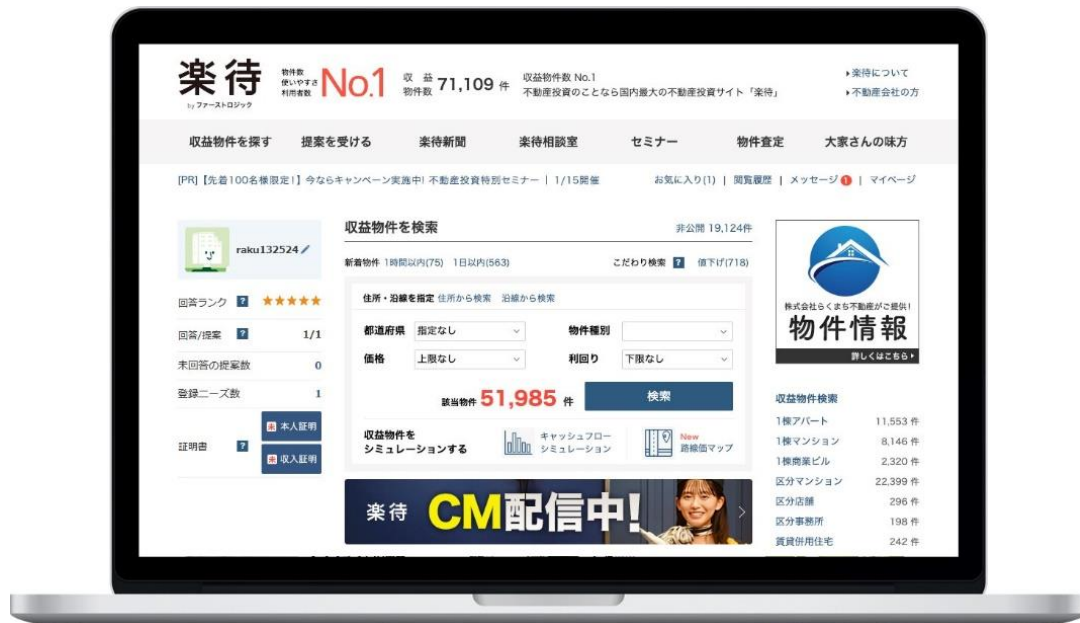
楽待 by ファーストロジック

物件数 使いやすさ 利用者数 No.1

収益物件数 71,109 件

収益物件数 No.1
不動産投資のことなら国内最大の不動産投資サイト「楽待」

▸楽待について
▸不動産会社の方

収益物件を探す　提案を受ける　楽待新聞　楽待相談室　セミナー　物件査定　大家さんの味方

[PR]【先着100名様限定！】今ならキャンペーン実施中! 不動産投資特別セミナー ｜ 1/15開催

お気に入り(1) ｜ 閲覧履歴 ｜ メッセージ 1 ｜ マイページ

raku132524

回答ランク ? ★★★★★
回答/提案 ? 1/1
未回答の提案数 0
登録ニーズ数 1
証明書 ? 本人証明 収入証明

収益物件を検索
非公開 19,124件

新着物件 1時間以内(75) 1日以内(563)
こだわり検索 ? 値下げ(718)

住所・沿線を指定 住所から検索 沿線から検索

都道府県 指定なし
物件種別
価格 上限なし
利回り 下限なし

該当物件 51,985 件
検索

収益物件を シミュレーションする
キャッシュフロー シミュレーション
New 路線価マップ

楽待 CM配信中！

株式会社らくまち不動産がご提供！
物件情報
詳しくはこちら ▸

収益物件検索
| | |
|---|---|
| 1棟アパート | 11,553 件 |
| 1棟マンション | 8,146 件 |
| 1棟商業ビル | 2,320 件 |
| 区分マンション | 22,399 件 |
| 区分店舗 | 296 件 |
| 区分事務所 | 198 件 |
| 賃貸併用住宅 | 242 件 |